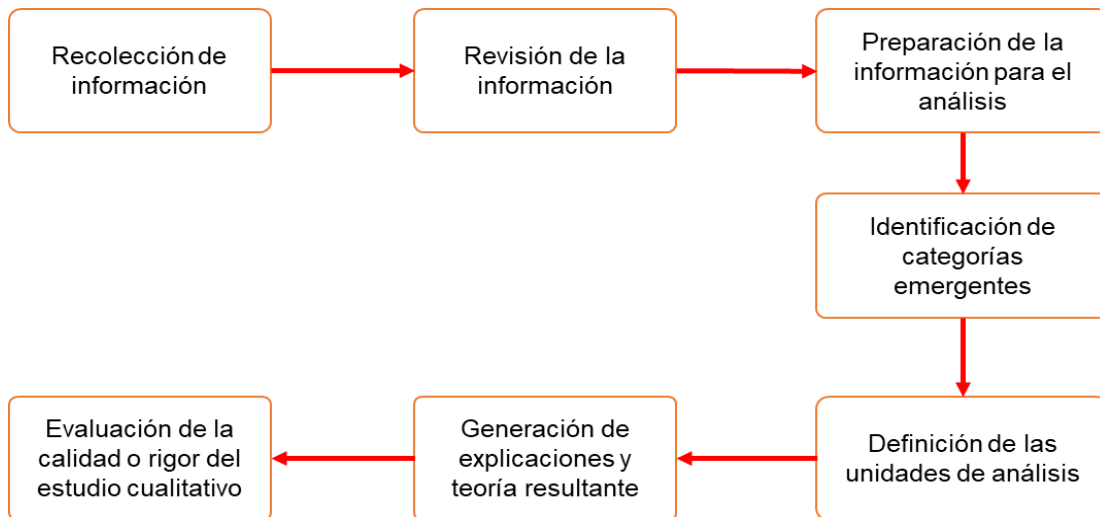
Recolección de información

Revisión de la información

Preparación de la información para el análisis

Identificación de categorías emergentes

Definición de las unidades de análisis

Generación de explicaciones y teoría resultante

Evaluación de la calidad o rigor del estudio cualitativo